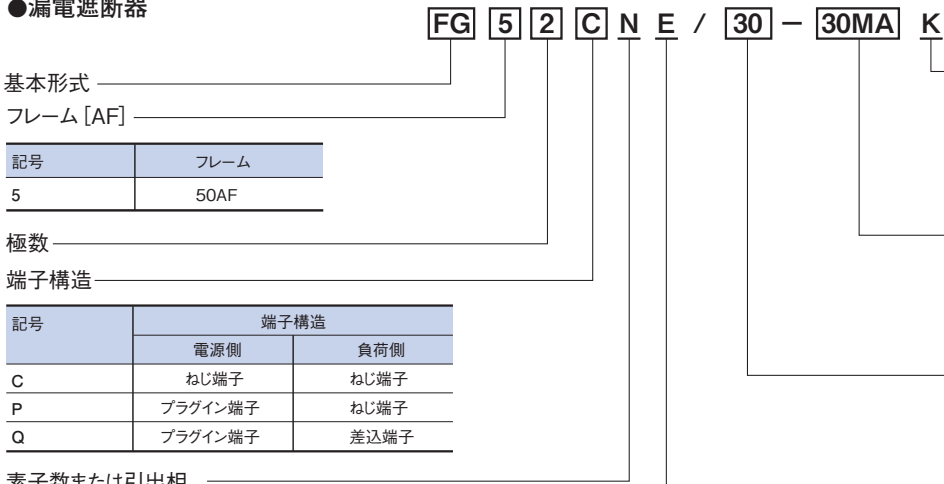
●漏電遮断器

FG 5 2 C N E / 30 − 30MA K

基本形式

フレーム [AF]

| 記号 | フレーム |
|---|---|
| 5 | 50AF |

極数

端子構造

| 記号 | 端子構造 | |
|---|---|---|
| | 電源側 | 負荷側 |
| C | ねじ端子 | ねじ端子 |
| P | プラグイン端子 | ねじ端子 |
| Q | プラグイン端子 | 差込端子 |

素子数または引出相 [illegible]